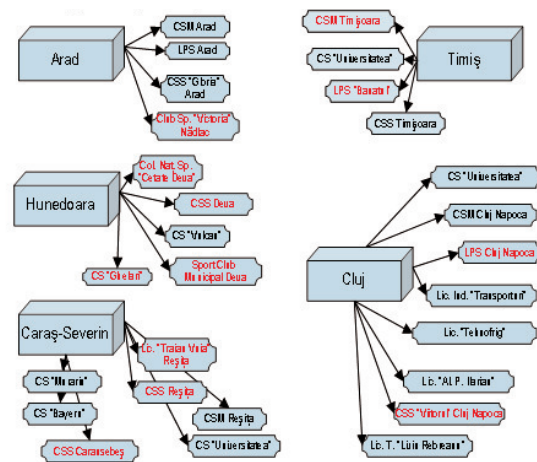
Arad

CSM Arad

LPS Arad

CSS "Gloria" Arad

Club Sp. "Victoria" Nădlac

CSM Timişoara

CS "Universitatea"

Timiş

LPS "Banatul"

CSS Timişoara

Hunedoara

Col. Nat. Sp. "Cetate Deva"

CSS Deva

CS "Vulcan"

CS "Gloria"

Sport Club Municipal Deva

CS "Universitatea"

CSM Cluj Napoca

LPS Cluj Napoca

Cluj

Lic. Ind. "Transporturi"

Lic. "Tehnofrig"

Lic. "Al. P. Ilarian"

CSS "Viitorul" Cluj Napoca

Lic. T. "Liviu Rebreanu"

Caraş-Severin

Lic. "Traian Vuia" Reşiţa

CS "Muncitorul"

CSS Reşiţa

CS "Bayern"

CSM Reşiţa

CSS Caransebeş

CS "Universitatea"